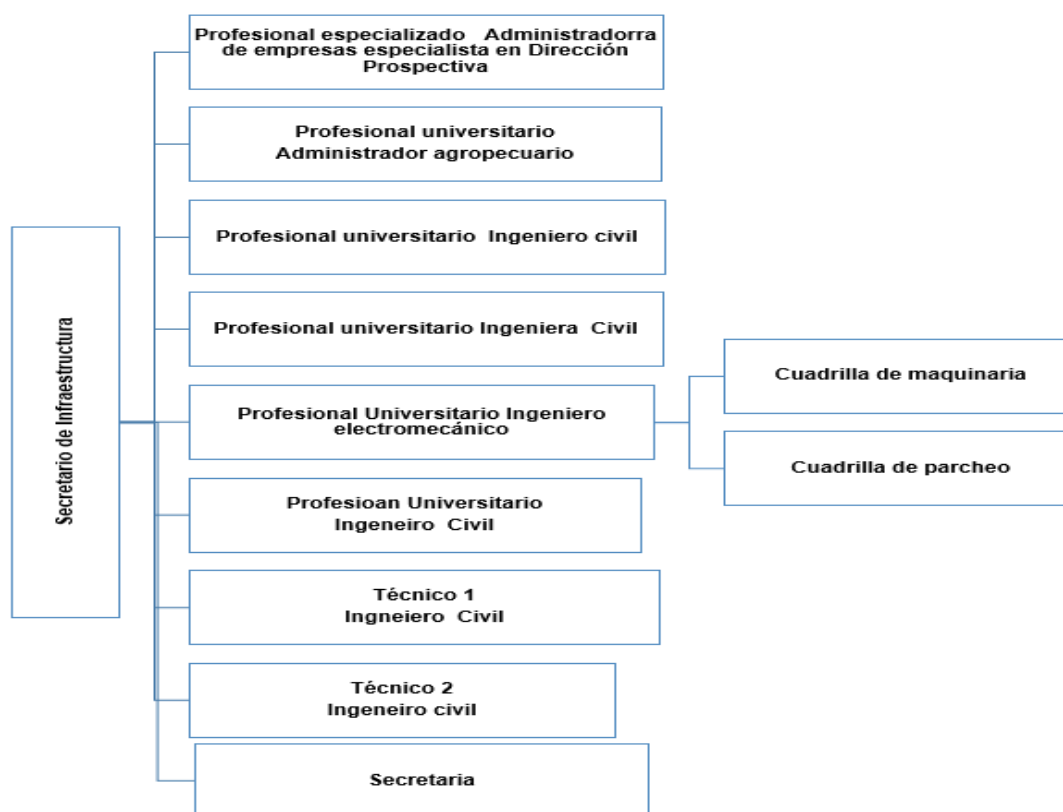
Secretario de Infraestructura

Profesional especializado Administradorra de empresas especialista en Dirección Prospectiva

Profesional universitario Administrador agropecuario

Profesional universitario Ingeniero civil

Profesional universitario Ingeniera Civil

Profesional Universitario Ingeniero electromecánico

Cuadrilla de maquinaria

Cuadrilla de parcheo

Profesioan Universitario Ingeneiro Civil

Técnico 1 Ingneiero Civil

Técnico 2 Ingeneiro civil

Secretaria